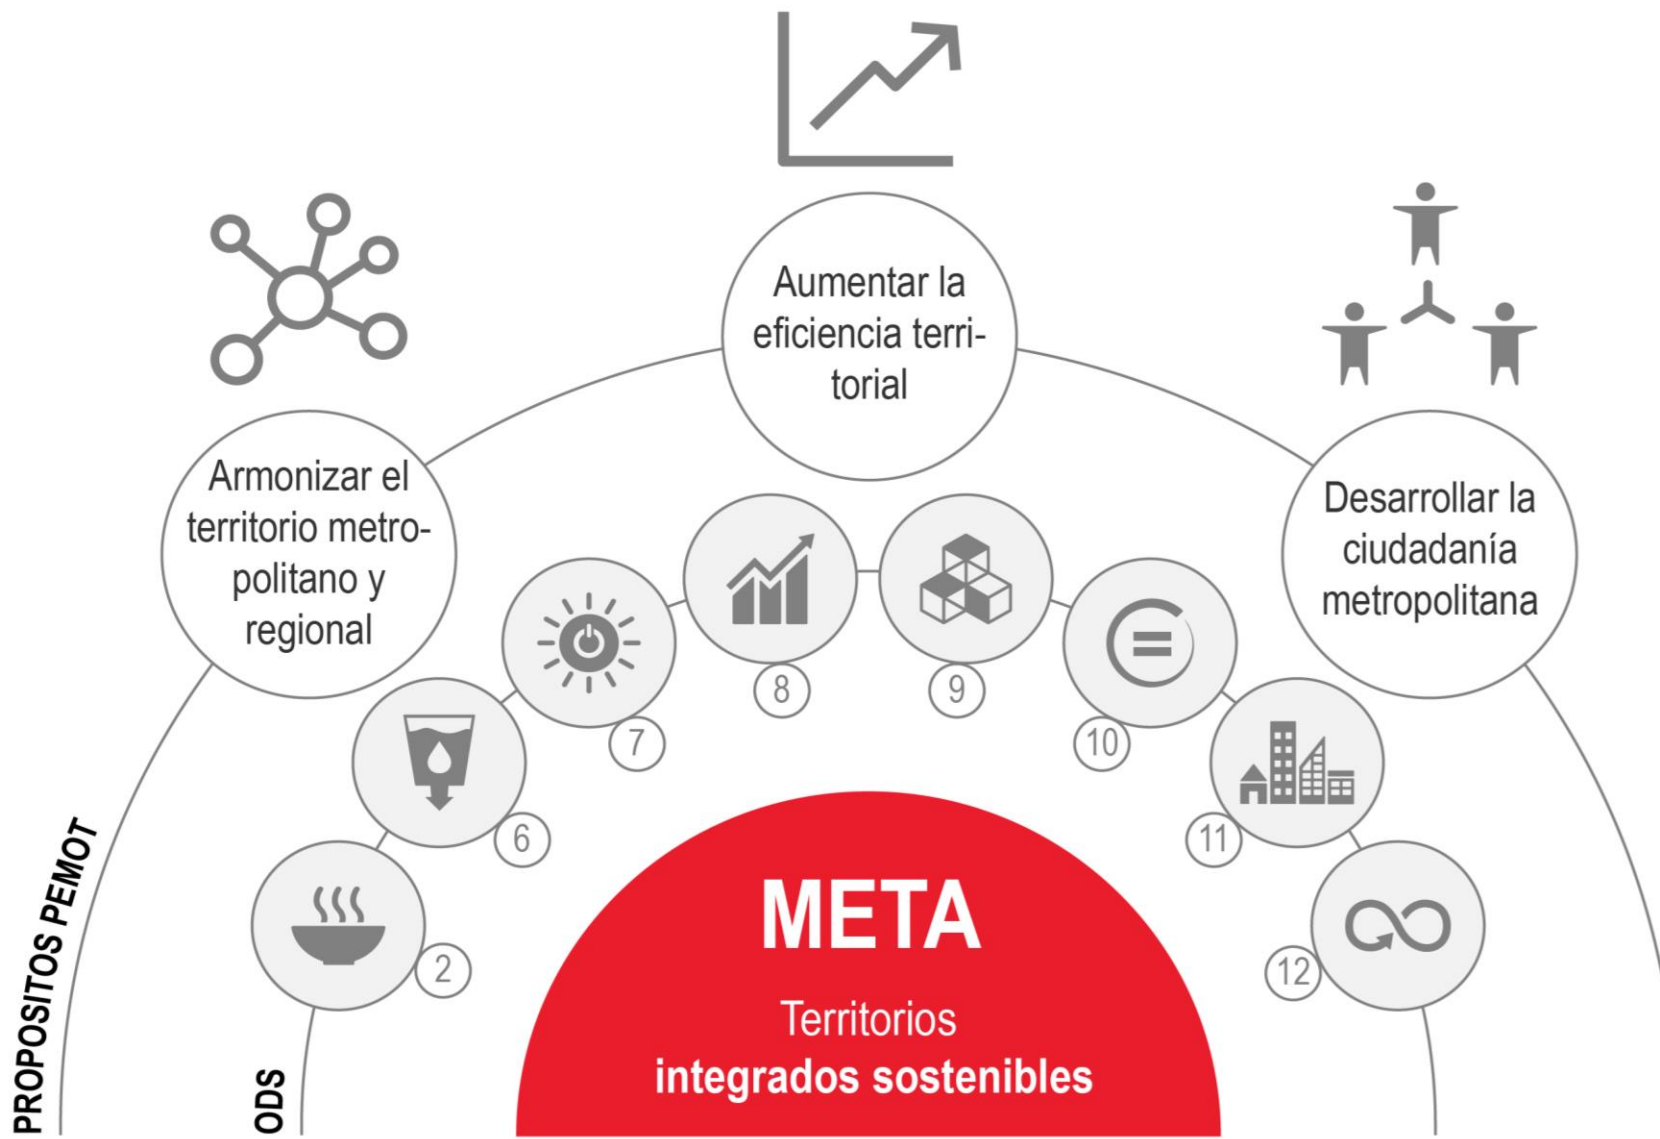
Aumentar la eficiencia territorial

Armonizar el territorio metropolitano y regional

Desarrollar la ciudadanía metropolitana

8

9

7

10

6

11

2

12

PROPOSITOS PEMOT

ODS

META

Territorios
integrados sostenibles